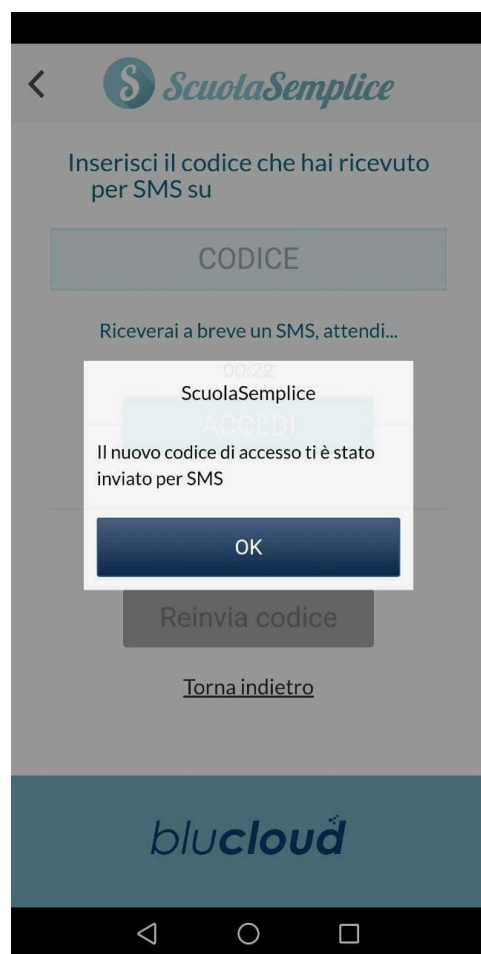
<

S ScuolaSemplice

Inserisci il codice che hai ricevuto per SMS su

CODICE

Riceverai a breve un SMS, attendi...

00:22

ACCEDI

ScuolaSemplice

Il nuovo codice di accesso ti è stato inviato per SMS

OK

Reinvia codice

Torna indietro

blucloud